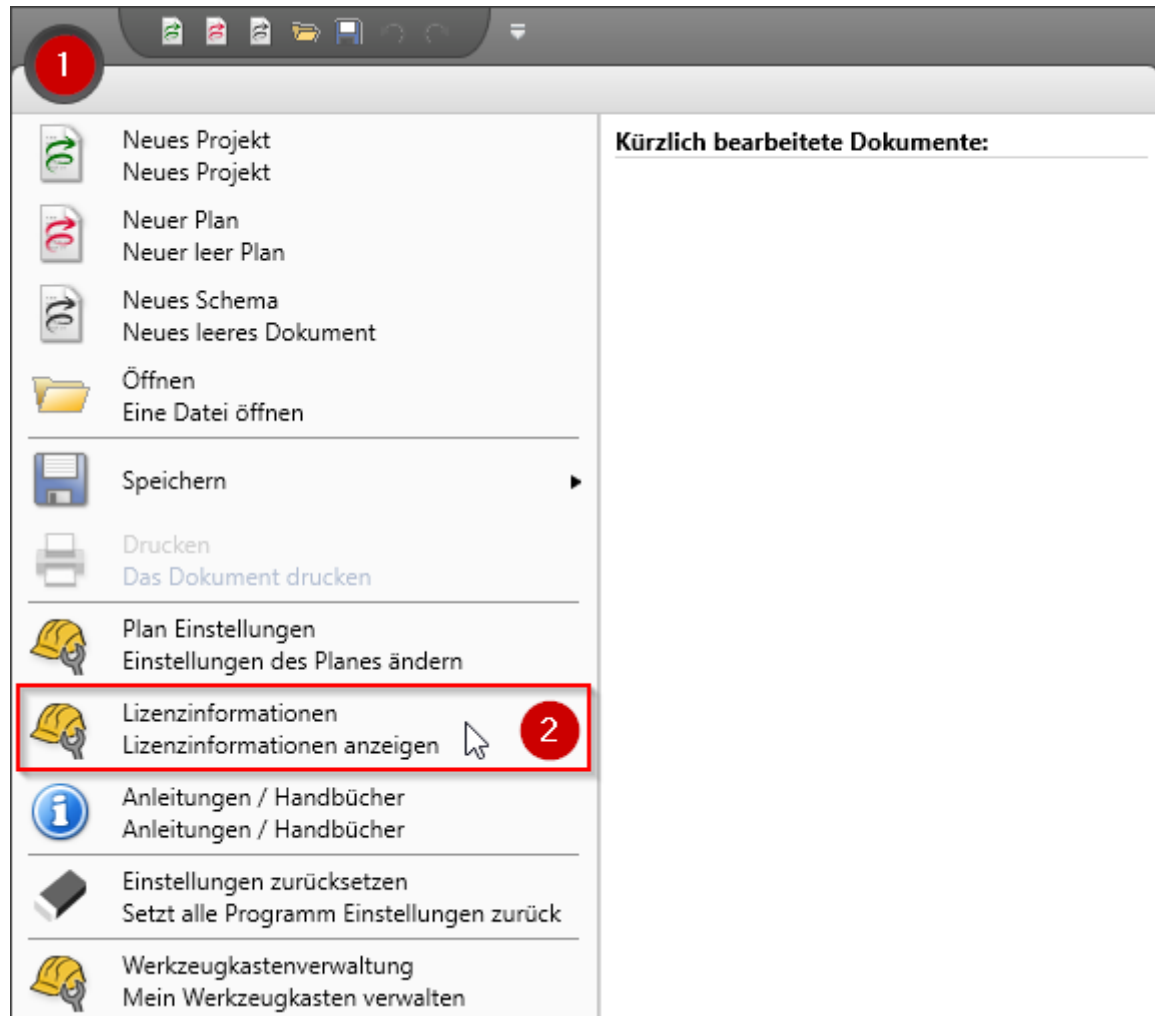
1

Neues Projekt
Neues Projekt

Neuer Plan
Neuer leer Plan

Neues Schema
Neues leeres Dokument

Öffnen
Eine Datei öffnen

Speichern

Drucken
Das Dokument drucken

Plan Einstellungen
Einstellungen des Planes ändern

Lizenzinformationen
Lizenzinformationen anzeigen

2

Anleitungen / Handbücher
Anleitungen / Handbücher

Einstellungen zurücksetzen
Setzt alle Programm Einstellungen zurück

Werkzeugkastenverwaltung
Mein Werkzeugkasten verwalten

Kürzlich bearbeitete Dokumente: